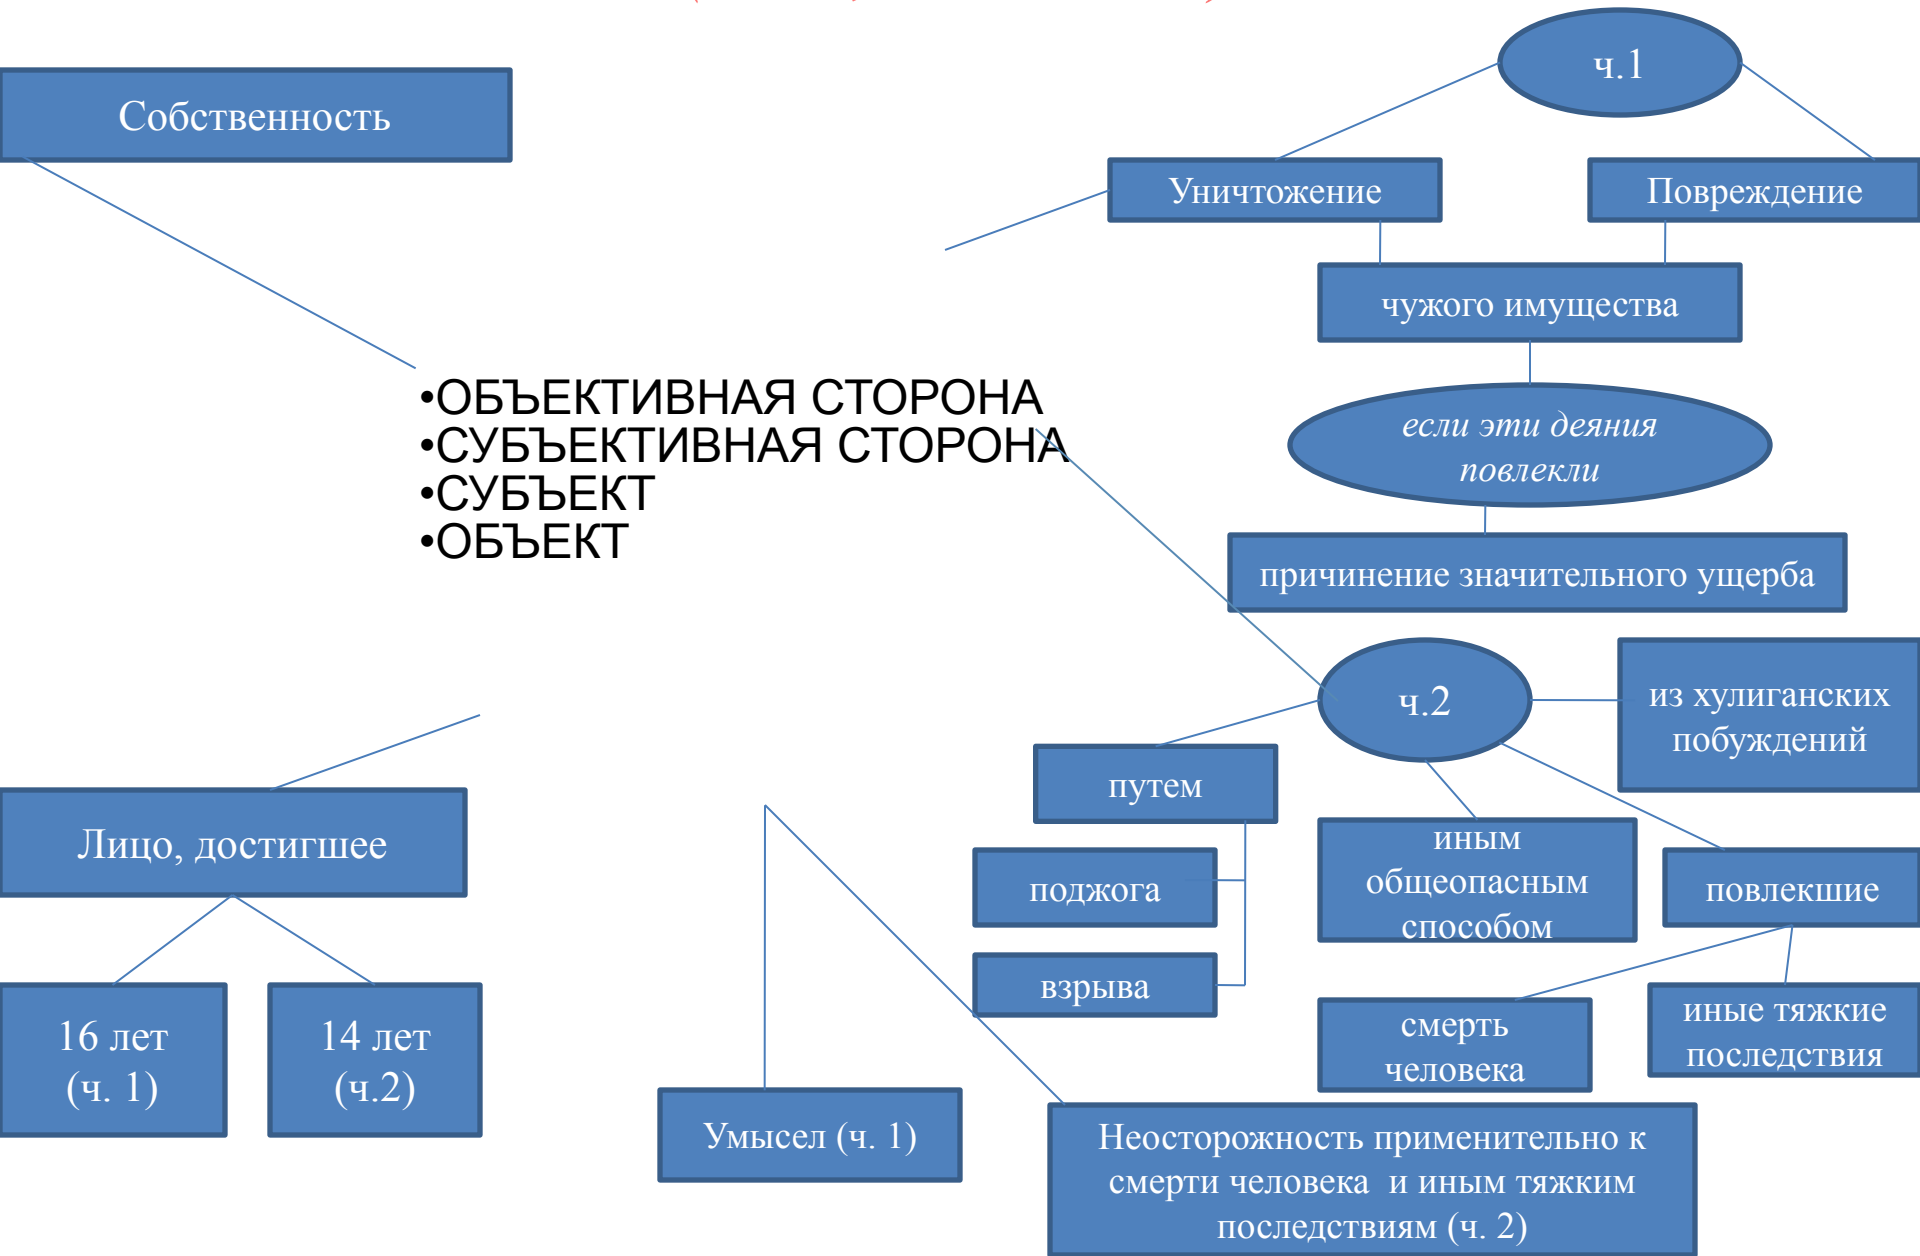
Собственность

ч.1

Уничтожение

Повреждение

чужого имущества

если эти деяния повлекли

причинение значительного ущерба

•ОБЪЕКТИВНАЯ СТОРОНА
•СУБЪЕКТИВНАЯ СТОРОНА
•СУБЪЕКТ
•ОБЪЕКТ

ч.2

из хулиганских побуждений

путем

поджога

взрыва

иным общеопасным способом

повлекшие

смерть человека

иные тяжкие последствия

Лицо, достигшее

16 лет (ч. 1)

14 лет (ч.2)

Умысел (ч. 1)

Неосторожность применительно к смерти человека и иным тяжким последствиям (ч. 2)